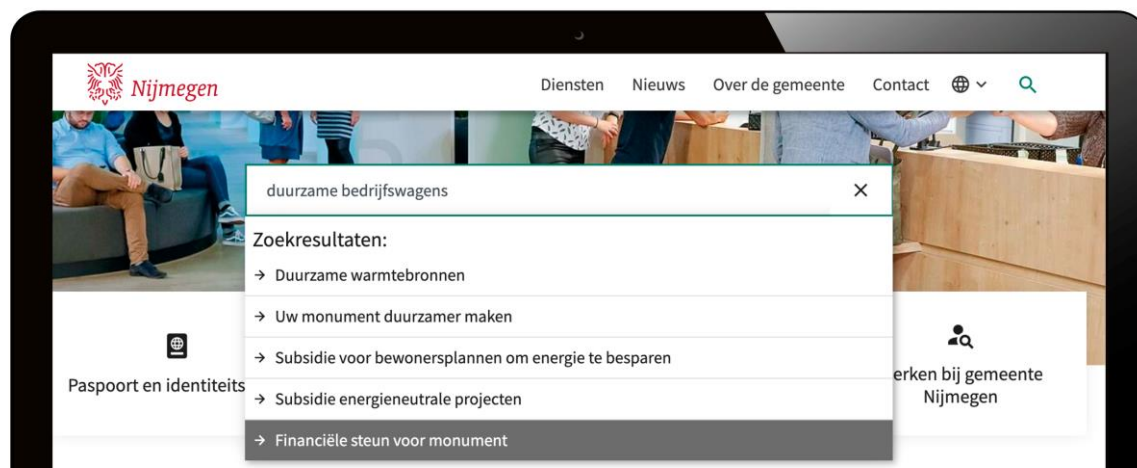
Nijmegen

Diensten Nieuws Over de gemeente Contact

duurzame bedrijfswagens

×

Zoekresultaten:

→ Duurzame warmtebronnen

→ Uw monument duurzamer maken

→ Subsidie voor bewonersplannen om energie te besparen

→ Subsidie energieneutrale projecten

→ Financiële steun voor monument

Paspoort en identiteits

erken bij gemeente Nijmegen